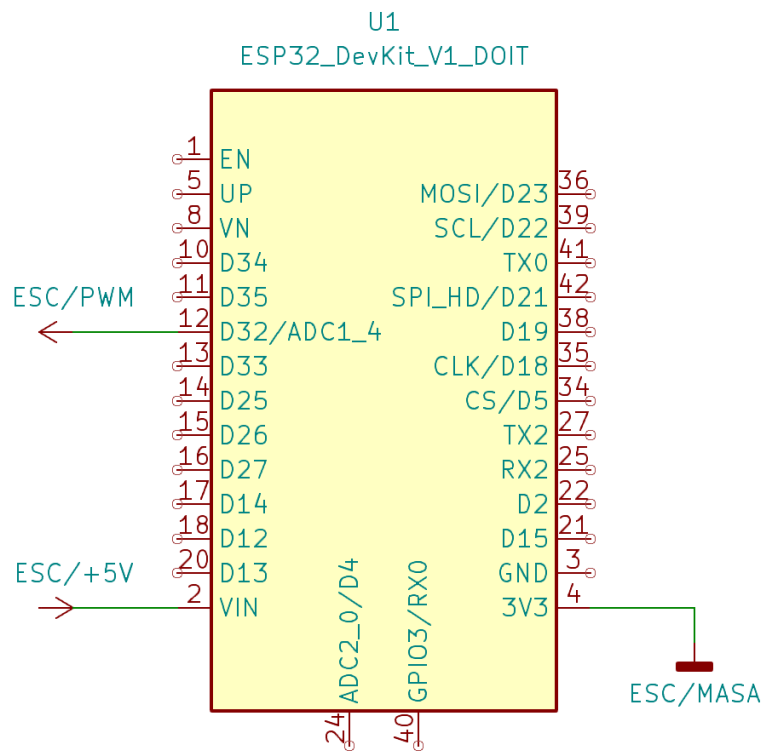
U1
ESP32_DevKit_V1_DOIT

1 EN
5 UP
8 VN
10 D34
11 D35
12 D32/ADC1_4
13 D33
14 D25
15 D26
16 D27
17 D14
18 D12
20 D13
2 VIN

ESC/PWM
ESC/+5V

MOSI/D23 36
SCL/D22 39
TX0 41
SPI_HD/D21 42
D19 38
CLK/D18 35
CS/D5 34
TX2 27
RX2 25
D2 22
D15 21
GND 3
3V3 4

ADC2_0/D4
24
GPIO3/RX0
40

ESC/MASA